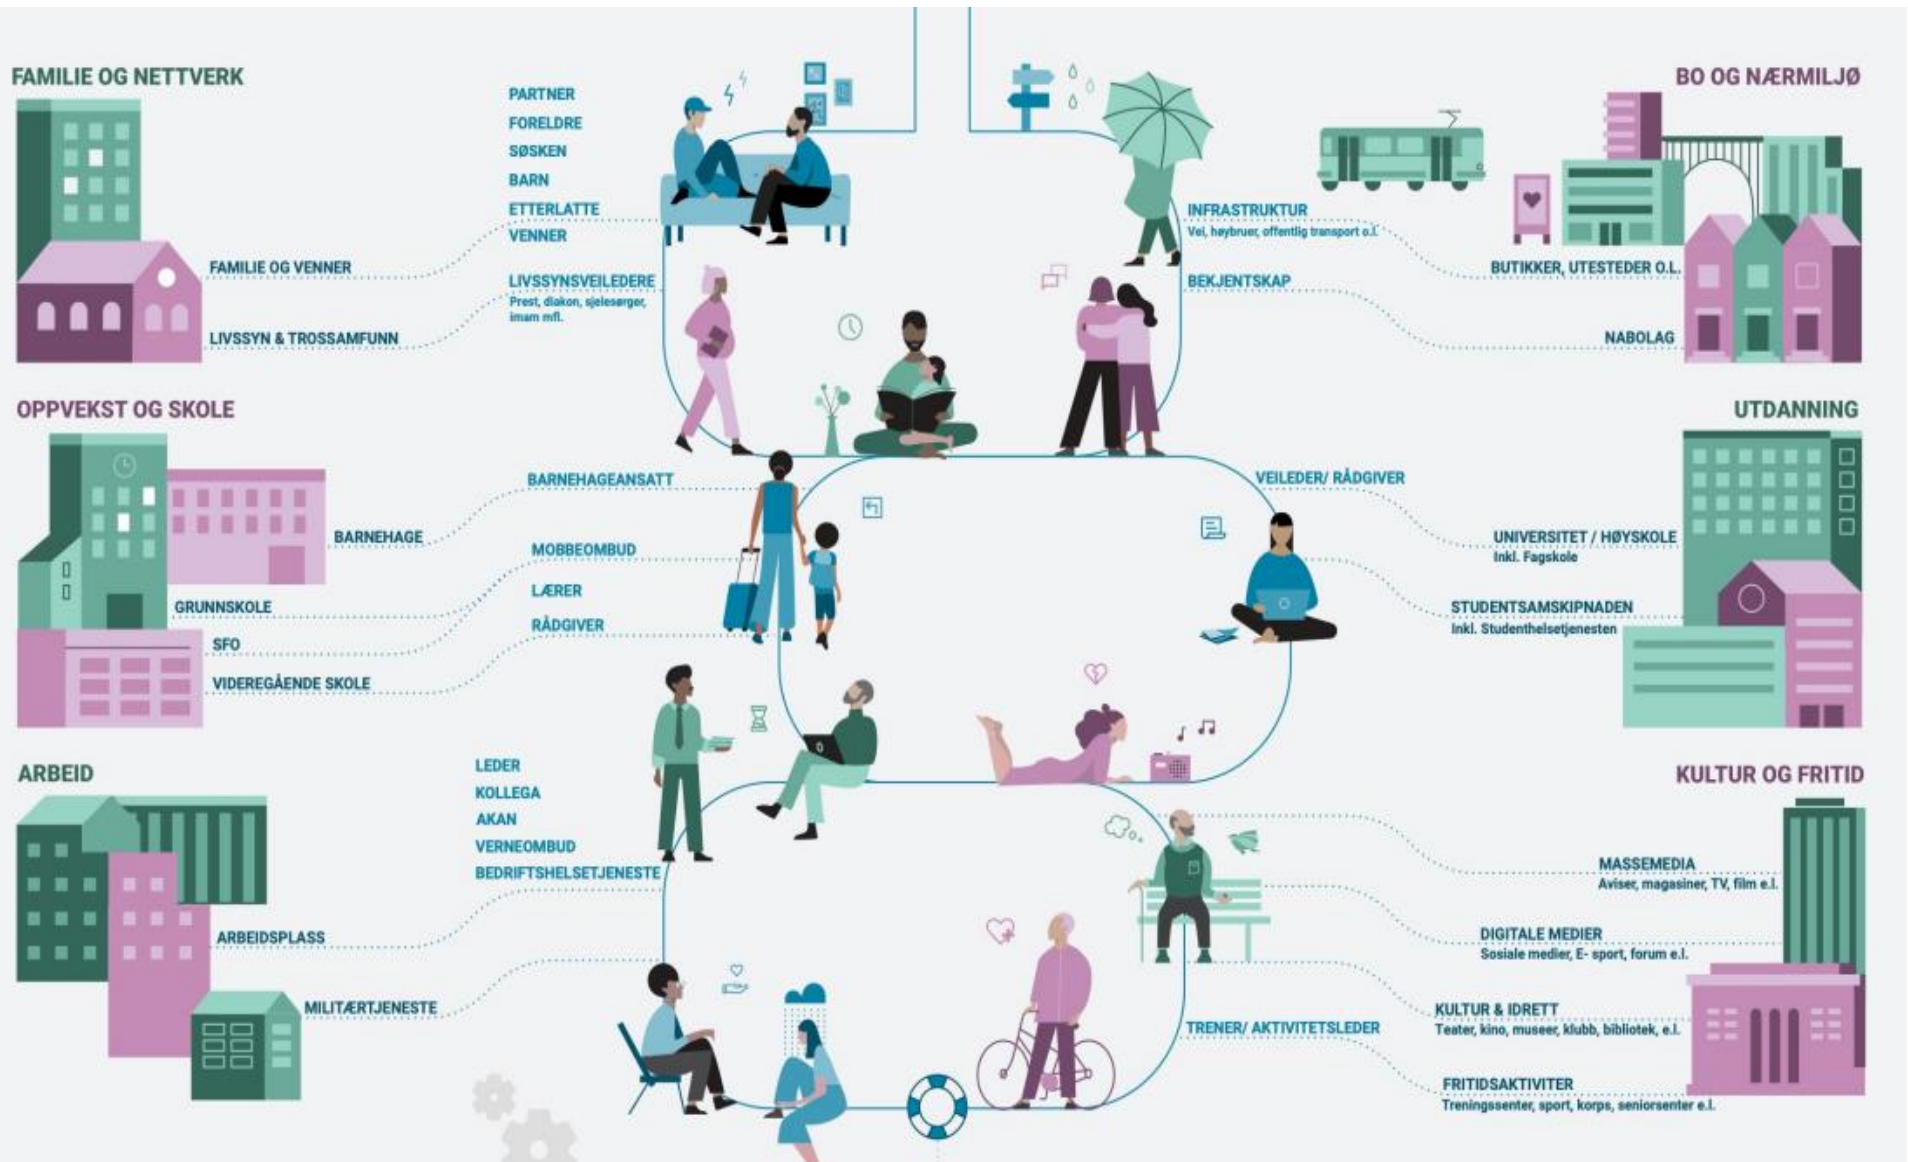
FAMILIE OG NETTVERK

FAMILIE OG VENNER

LIVSSYN & TROSSAMFUNN

PARTNER
FORELDRE
SØSKEN
BARN
ETTERLATTE
VENNER

LIVSSYNSVEILEDERE
Prest, diakon, sjelesørger, imam mfl.

BO OG NÆRMILJØ

INFRASTRUKTUR
Vei, høybruer, offentlig transport o.l.

BEKJENTSKAP

BUTIKKER, UTESTEDER O.L.

NABOLAG

OPPVEKST OG SKOLE

BARNEHAGE

GRUNNSKOLE

SFO

VIDEREGÅENDE SKOLE

BARNEHAGEANSATT

MOBBEOMBUD

LÆRER

RÅDGIVER

UTDANNING

VEILEDER/ RÅDGIVER

UNIVERSITET / HØYSKOLE
Inkl. Fagskole

STUDENTSAMSKIPNADEN
Inkl. Studenthelsetjenesten

ARBEID

ARBEIDSPLASS

MILITÆRTJENESTE

LEDER
KOLLEGA
AKAN
VERNEOMBUD
BEDRIFTSHELSETJENESTE

KULTUR OG FRITID

MASSEMEDIA
Aviser, magasiner, TV, film e.l.

DIGITALE MEDIER
Sosiale medier, E- sport, forum e.l.

KULTUR & IDRETT
Teater, kino, museer, klubb, bibliotek, e.l.

FRITIDSAKTIVITER
Treningssenter, sport, korps, seniorsenter e.l.

TRENER/ AKTIVITETSLEDER